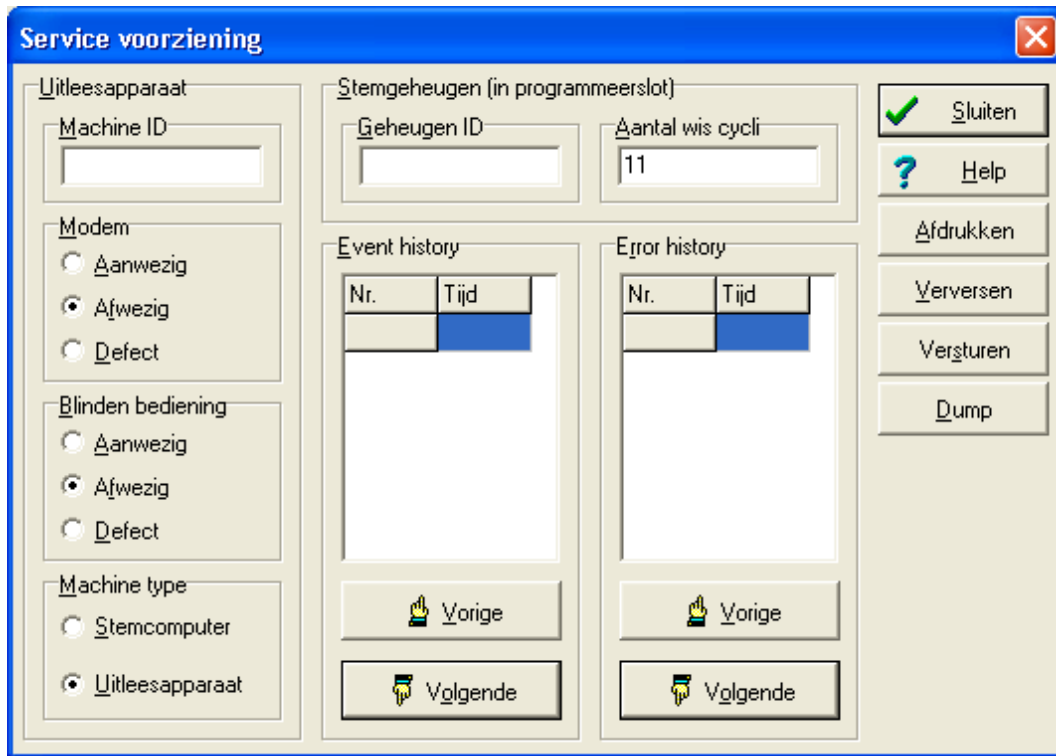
Service voorziening

Uitleesapparaat

Machine ID

Modem
Aanwezig
Afwezig
Defect

Blinden bediening
Aanwezig
Afwezig
Defect

Machine type
Stemcomputer
Uitleesapparaat

Stemgeheugen (in programmeerslot)

Geheugen ID

Aantal wis cycli
11

Event history

| Nr. | Tijd |
|---|---|
| | |

Vorige
Volgende

Error history

| Nr. | Tijd |
|---|---|
| | |

Vorige
Volgende

Sluiten
Help
Afdrukken
Verversen
Versturen
Dump